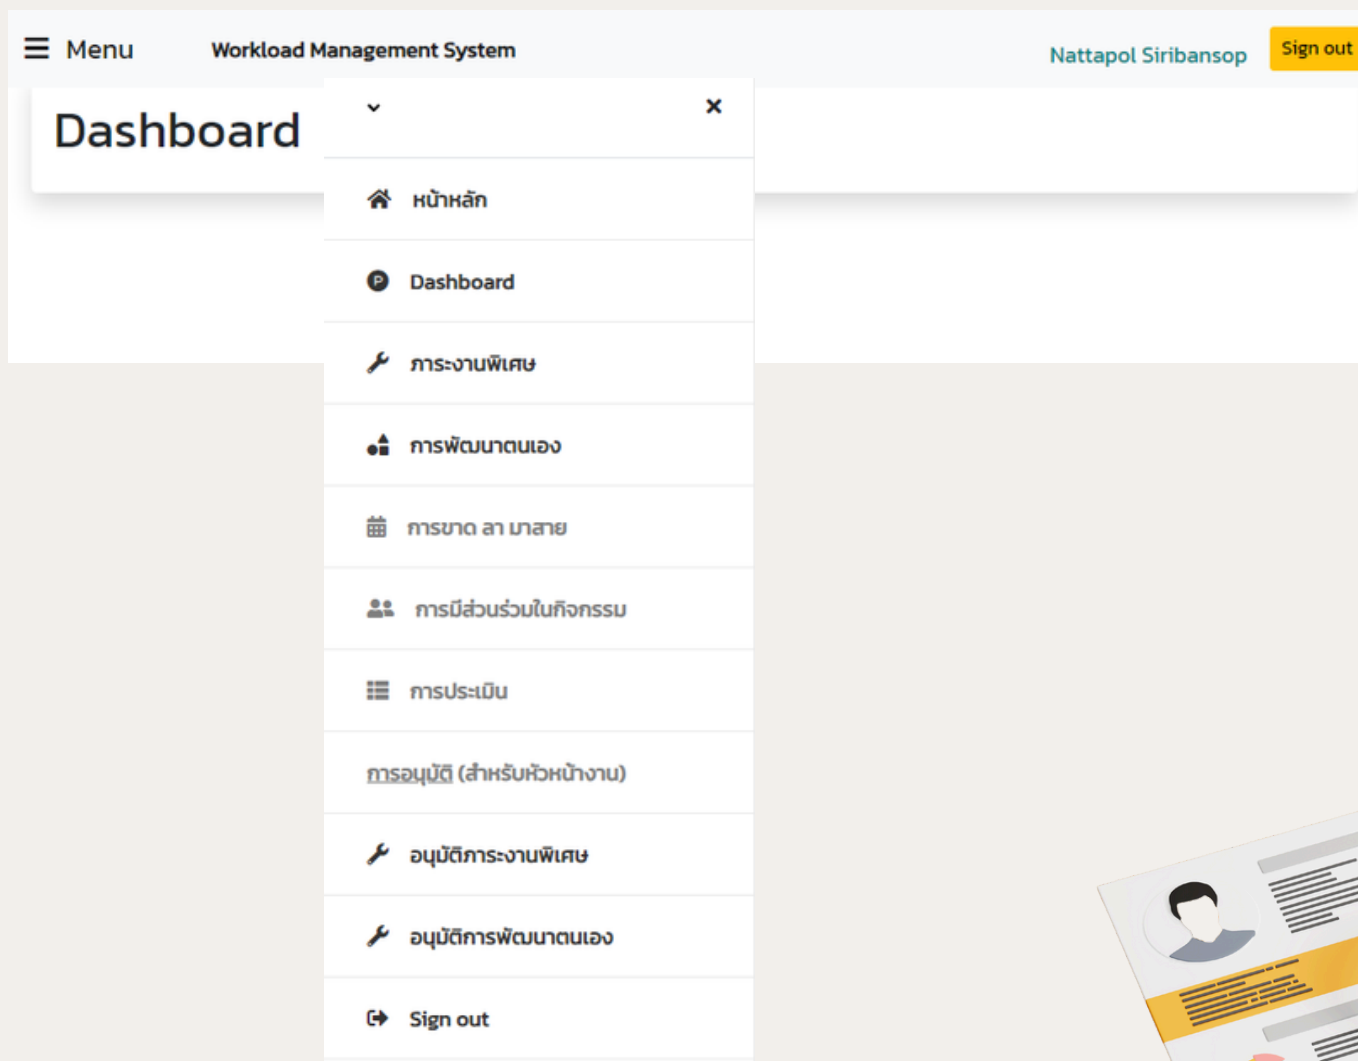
Menu Workload Management System Nattapol Siribansop Sign out

Dashboard

หน้าหลัก

Dashboard

ภาระงานพิเศษ

การพัฒนาตนเอง

การขาด ลา มาสาย

การมีส่วนร่วมในกิจกรรม

การประเมิน

การอนุมัติ (สำหรับหัวหน้างาน)

อนุมัติภาระงานพิเศษ

อนุมัติการพัฒนาตนเอง

Sign out